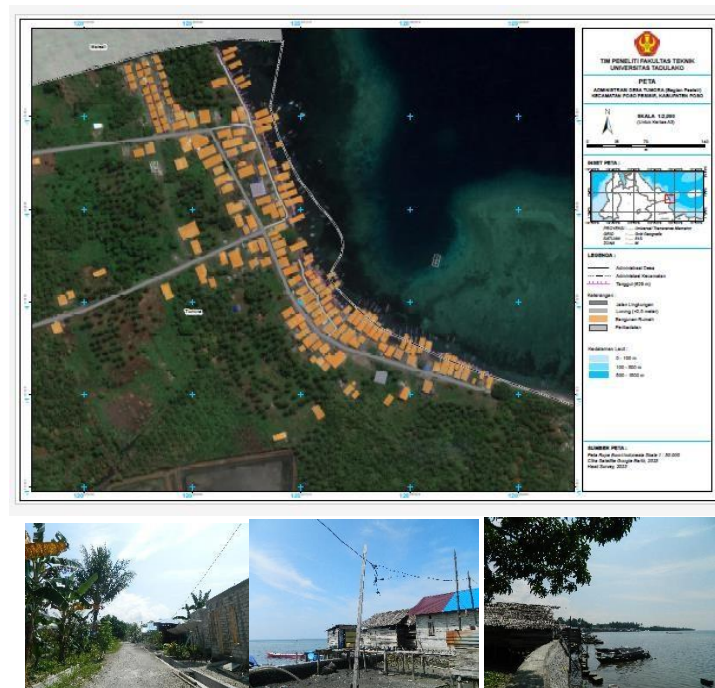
TIM PENELITI FAKULTAS TEKNIK
UNIVERSITAS TADULAKO

PETA

ADMINISTRASI DESA TUMORA (Bagian Pesisir)
KECAMATAN POSO PESISIR, KABUPATEN POSO

SKALA 1:2.000
(Untuk Kertas A3)

INSET PETA :

LEGENDA :
Administrasi Desa
Administrasi Kecamatan
Tanggul (620 m)

Keterangan :
Jalan Lingkungan
Lorong (<0.5 meter)
Bangunan Rumah
Perikanan

Kedalaman Laut :
0 - 100 m
100 - 500 m
500 - 1000 m

SUMBER PETA :
Peta Rupa Bumi Indonesia Skala 1 : 50.000
Citra Satelit Google Earth, 2020
Hasil Survey, 2020

Tumora